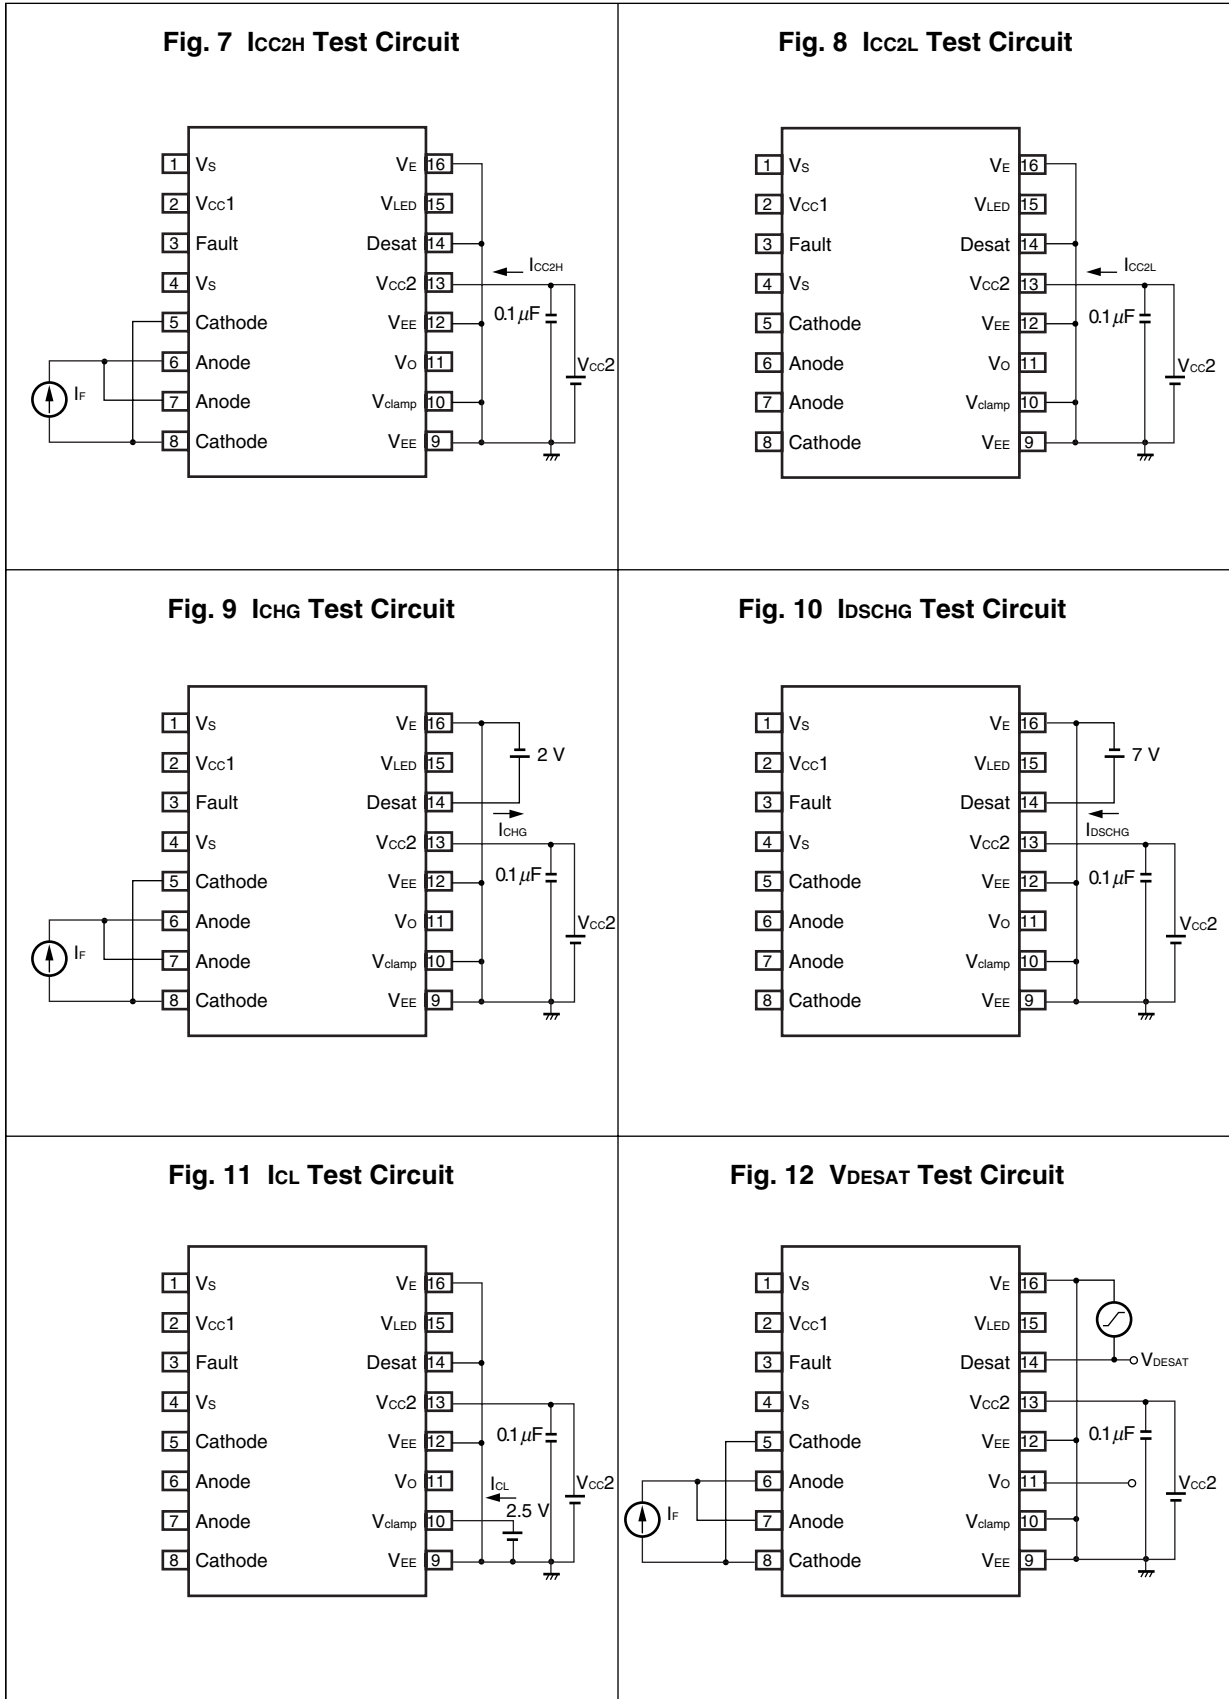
Fig. 7 ICC2H Test Circuit

1 VS
2 VCC1
3 Fault
4 VS
5 Cathode
6 Anode
7 Anode
8 Cathode
VE 16
VLED 15
Desat 14
VCC2 13
VEE 12
VO 11
Vclamp 10
VEE 9
ICC2H
0.1 $\mu$F
VCC2
IF

Fig. 8 ICC2L Test Circuit

1 VS
2 VCC1
3 Fault
4 VS
5 Cathode
6 Anode
7 Anode
8 Cathode
VE 16
VLED 15
Desat 14
VCC2 13
VEE 12
VO 11
Vclamp 10
VEE 9
ICC2L
0.1 $\mu$F
VCC2

Fig. 9 ICHG Test Circuit

1 VS
2 VCC1
3 Fault
4 VS
5 Cathode
6 Anode
7 Anode
8 Cathode
VE 16
VLED 15
Desat 14
VCC2 13
VEE 12
VO 11
Vclamp 10
VEE 9
2 V
ICHG
0.1 $\mu$F
VCC2
IF

Fig. 10 IDSCHG Test Circuit

1 VS
2 VCC1
3 Fault
4 VS
5 Cathode
6 Anode
7 Anode
8 Cathode
VE 16
VLED 15
Desat 14
VCC2 13
VEE 12
VO 11
Vclamp 10
VEE 9
7 V
IDSCHG
0.1 $\mu$F
VCC2

Fig. 11 ICL Test Circuit

1 VS
2 VCC1
3 Fault
4 VS
5 Cathode
6 Anode
7 Anode
8 Cathode
VE 16
VLED 15
Desat 14
VCC2 13
VEE 12
VO 11
Vclamp 10
VEE 9
0.1 $\mu$F
ICL
2.5 V
VCC2

Fig. 12 VDESAT Test Circuit

1 VS
2 VCC1
3 Fault
4 VS
5 Cathode
6 Anode
7 Anode
8 Cathode
VE 16
VLED 15
Desat 14
VCC2 13
VEE 12
VO 11
Vclamp 10
VEE 9
VDESAT
0.1 $\mu$F
VCC2
IF